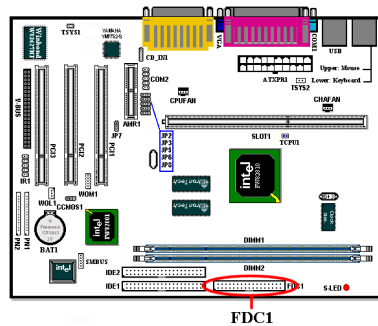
TSYS1
VIA
COM1
USB
CD_IN1
COM2
ATXPR1
TSYS2
Upper: Mouse
Lower: Keyboard
CPUFAN
CHAFAN
JP7
AMR1
JP2
JP3
JP5
JP6
JP8
SLOT1
TCPU1
ISA BUS
PCI3
PCI2
PCI1
IR1
WOL1
WOM1
CCMOS1
BAT1
intel
SMBUS
DIMM1
DIMM2
IDE2
IDE1
FDC1
S-LED
FDC1